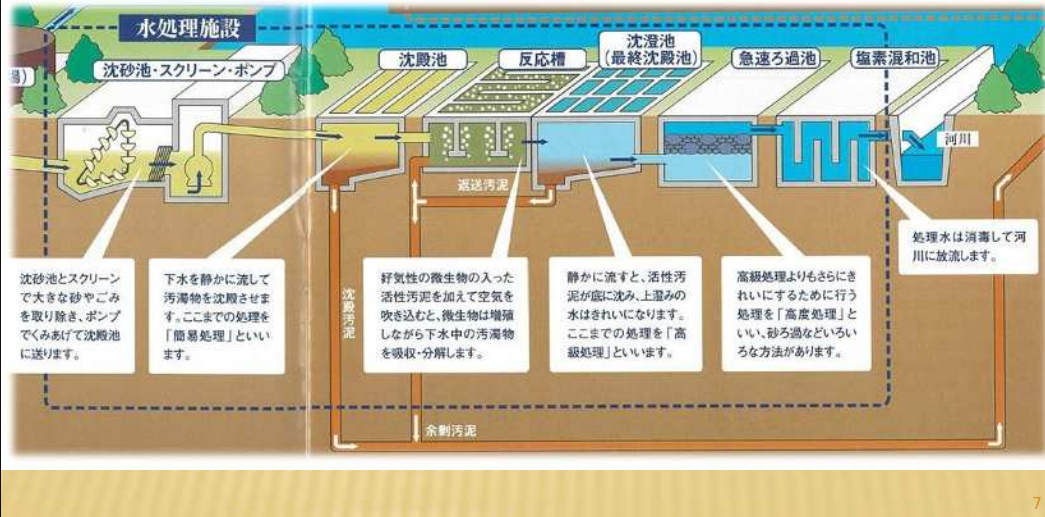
水処理施設

場)

沈砂池・スクリーン・ポンプ

沈殿池

反応槽

沈澄池
(最終沈殿池)

急速ろ過池

塩素混和池

河川

返送汚泥

沈殿汚泥

余剰汚泥

沈砂池とスクリーンで大きな砂やごみを取り除き、ポンプでくみあげて沈殿池に送ります。

下水を静かに流して汚濁物を沈殿させます。ここまでの処理を「簡易処理」といいます。

好気性の微生物の入った活性汚泥を加えて空気を吹き込むと、微生物は増殖しながら下水中の汚濁物を吸収・分解します。

静かに流すと、活性汚泥が底に沈み、上澄みの水はきれいになります。ここまでの処理を「高級処理」といいます。

高級処理よりもさらにきれいにするために行う処理を「高度処理」といい、砂ろ過などいろいろな方法があります。

処理水は消毒して河川に放流します。

7